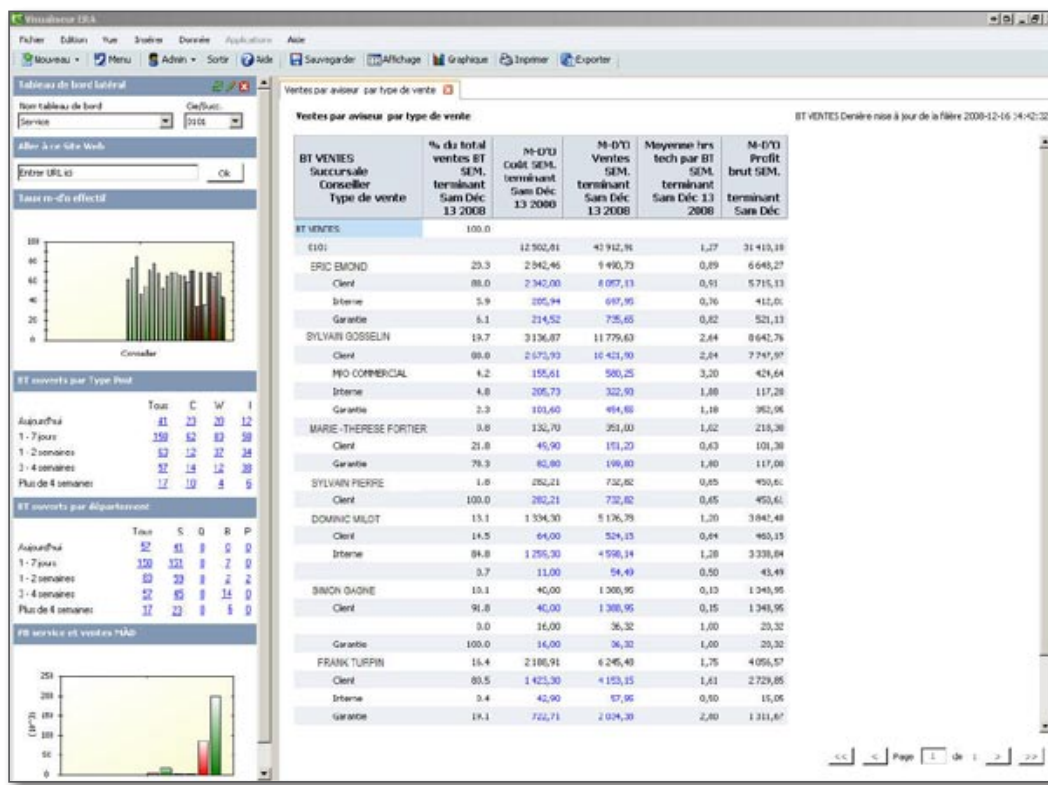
Visualiseur ERA

Fichier Édition Vue Insérer Donnée Applications Aide

Nouveau Menu Admin Sortir Aide Sauvegarder Affichage Graphique Imprimer Exporter

Tableau de bord latéral

Nom tableau de bord: Service
Cie/Succ.: 0101

Aller à ce Site Web

Entrer URL ici | Ok

Taux m-d'o effectif

100
80
60
40
20
0
Conseiller

BT ouverts par Type Post

| | Tous | C | W | I |
|---|---|---|---|---|
| Aujourd'hui | 41 | 23 | 20 | 12 |
| 1 - 7 jours | 150 | 62 | 83 | 58 |
| 1 - 2 semaines | 63 | 12 | 37 | 34 |
| 3 - 4 semaines | 57 | 14 | 12 | 38 |
| Plus de 4 semaines | 17 | 10 | 4 | 6 |

BT ouverts par département

| | Tous | S | Q | B | P |
|---|---|---|---|---|---|
| Aujourd'hui | 57 | 41 | 8 | 0 | 0 |
| 1 - 7 jours | 150 | 131 | 8 | 7 | 0 |
| 1 - 2 semaines | 83 | 59 | 8 | 2 | 2 |
| 3 - 4 semaines | 57 | 45 | 8 | 14 | 0 |
| Plus de 4 semaines | 17 | 23 | 8 | 6 | 0 |

PB service et ventes MÀD

250
200
150
100
50
0

Ventes par aviseur par type de vente

Ventes par aviseur par type de vente

BT VENTES Dernière mise à jour de la filière 2008-12-16 14:42:32

| BT VENTES Succursale Conseiller Type de vente | % du total ventes BT SEM. terminant Sam Déc 13 2008 | M-D'O Coût SEM. terminant Sam Déc 13 2008 | M-D'O Ventes SEM. terminant Sam Déc 13 2008 | Moyenne hrs tech par BT SEM. terminant Sam Déc 13 2008 | M-D'O Profit brut SEM. terminant Sam Déc |
|---|---|---|---|---|---|
| BT VENTES | 100.0 | | | | |
| 0101 | | 12 502,01 | 43 912,91 | 1,27 | 31 410,10 |
| ERIC EMOND | 23.3 | 2 842,46 | 9 490,73 | 0,89 | 6 648,27 |
| Client | 88.0 | 2 342,00 | 8 057,13 | 0,91 | 5 715,13 |
| Interne | 5.9 | 285,94 | 697,95 | 0,76 | 412,0 |
| Garantie | 6.1 | 214,52 | 735,65 | 0,82 | 521,13 |
| SYLVAIN GOSSELIN | 19.7 | 3 136,87 | 11 779,63 | 2,64 | 8 642,76 |
| Client | 88.0 | 2 673,93 | 10 421,90 | 2,04 | 7 747,97 |
| MIO COMMERCIAL | 4.2 | 155,61 | 580,25 | 3,20 | 424,64 |
| Interne | 4.8 | 205,73 | 322,93 | 1,88 | 117,20 |
| Garantie | 2.3 | 101,60 | 454,66 | 1,18 | 352,06 |
| MARIE-THERESE FORTIER | 0.8 | 132,70 | 351,00 | 1,02 | 218,30 |
| Client | 21.8 | 45,90 | 151,23 | 0,63 | 101,30 |
| Garantie | 78.3 | 82,80 | 199,80 | 1,80 | 117,00 |
| SYLVAIN PIERRE | 1.6 | 282,21 | 732,82 | 0,65 | 450,61 |
| Client | 100.0 | 282,21 | 732,82 | 0,65 | 450,61 |
| DOMINIC MILOT | 13.1 | 1 334,30 | 5 176,79 | 1,20 | 3 842,48 |
| Client | 14.5 | 64,00 | 524,15 | 0,64 | 460,15 |
| Interne | 84.8 | 1 259,30 | 4 598,14 | 1,28 | 3 338,84 |
| | 0.7 | 11,00 | 54,49 | 0,50 | 43,49 |
| SIMON GAGNE | 10.1 | 40,00 | 1 388,95 | 0,13 | 1 348,95 |
| Client | 91.8 | 40,00 | 1 388,95 | 0,15 | 1 348,95 |
| | 0.0 | 16,00 | 36,32 | 1,00 | 20,32 |
| Garantie | 100.0 | 16,00 | 36,32 | 1,00 | 20,32 |
| FRANK TURPIN | 16.4 | 2 188,91 | 6 245,48 | 1,75 | 4 056,57 |
| Client | 80.5 | 1 423,30 | 4 153,15 | 1,61 | 2 729,85 |
| Interne | 0.4 | 42,90 | 57,95 | 0,50 | 15,05 |
| Garantie | 19.1 | 722,71 | 2 034,38 | 2,80 | 1 311,67 |

<< < Page 1 de 1 > >>